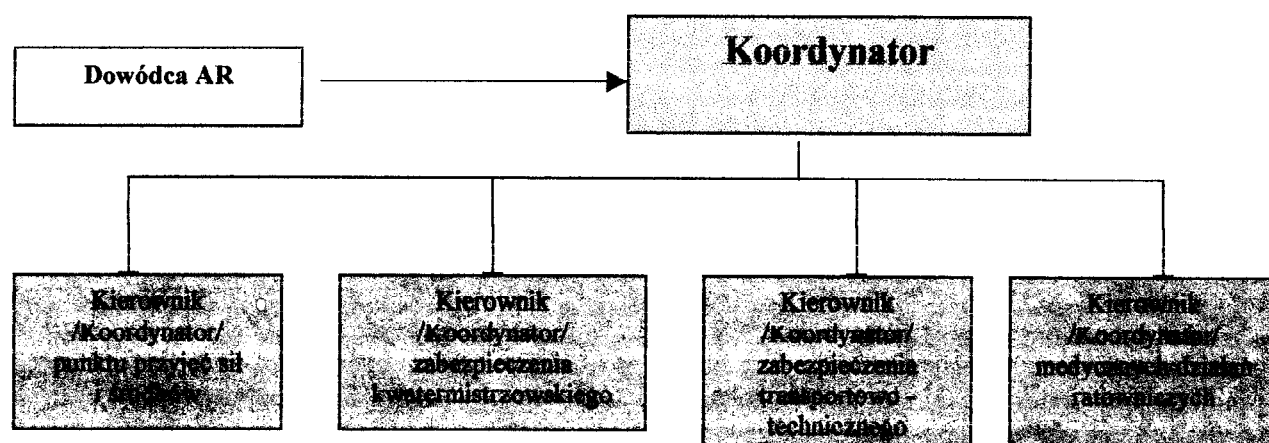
Dowódca AR

Koordynator

Kierownik /Koordynator/ punktu przyjęć sił i środków

Kierownik /Koordynator/ zabezpieczenia kwatermistrzowskiego

Kierownik /Koordynator/ zabezpieczenia transportowo - technicznego

Kierownik /Koordynator/ modyfikacji działań ratowniczych